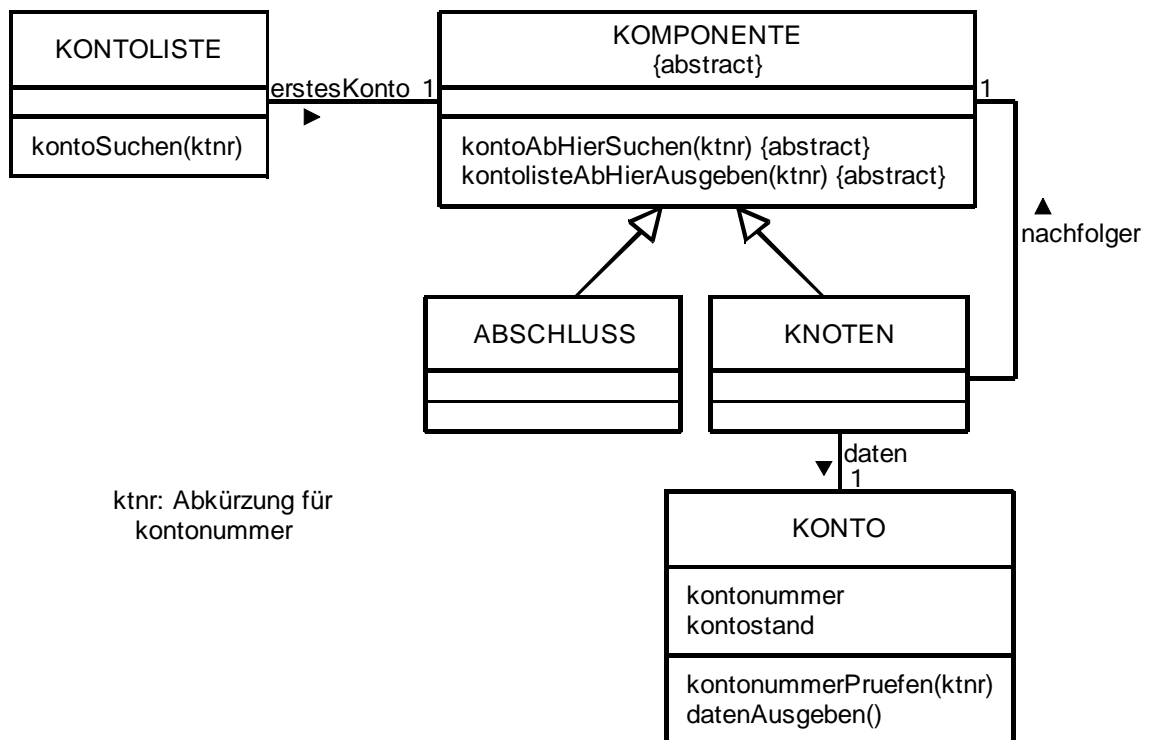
KONTOLISTE

kontoSuchen(ktnr)

erstesKonto 1
▶

KOMPONENTE
{abstract}

kontoAbHierSuchen(ktnr) {abstract}
kontolisteAbHierAusgeben(ktnr) {abstract}

1

▲
nachfolger

ABSCHLUSS

KNOTEN

▼ daten
1

ktnr: Abkürzung für
kontonummer

KONTO

kontonummer
kontostand

kontonummerPruefen(ktnr)
datenAusgeben()